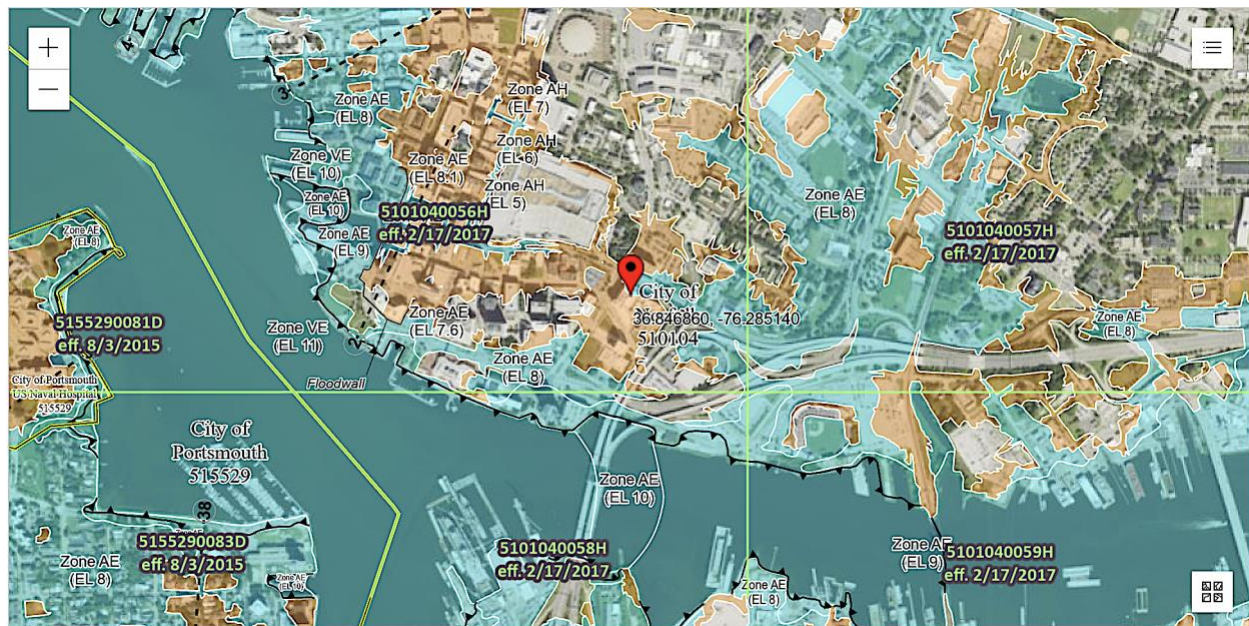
+
—
Zone AH (EL 7)
Zone AE (EL 8)
Zone AH (EL 6)
Zone VE (EL 10)
Zone AE (EL 8.1)
Zone AH (EL 5)
Zone AE (EL 10)
5101040056H eff. 2/17/2017
Zone AE (EL 8)
Zone AE (EL 8)
Zone AE (EL 9)
5101040057H eff. 2/17/2017
City of
36.846860, -76.285140
510104
5155290081D eff. 8/3/2015
Zone VE (EL 11)
Zone AE (EL 7.6)
Zone AE (EL 8)
Zone AE (EL 8)
Floodwall
City of Portsmouth US Naval Hospital 515529
City of Portsmouth 515529
Zone AE (EL 10)
38
5155290083D eff. 8/3/2015
5101040058H eff. 2/17/2017
Zone AE (EL 9)
5101040059H eff. 2/17/2017
Zone AE (EL 8)
Zone AE
Zone AE (EL 8)